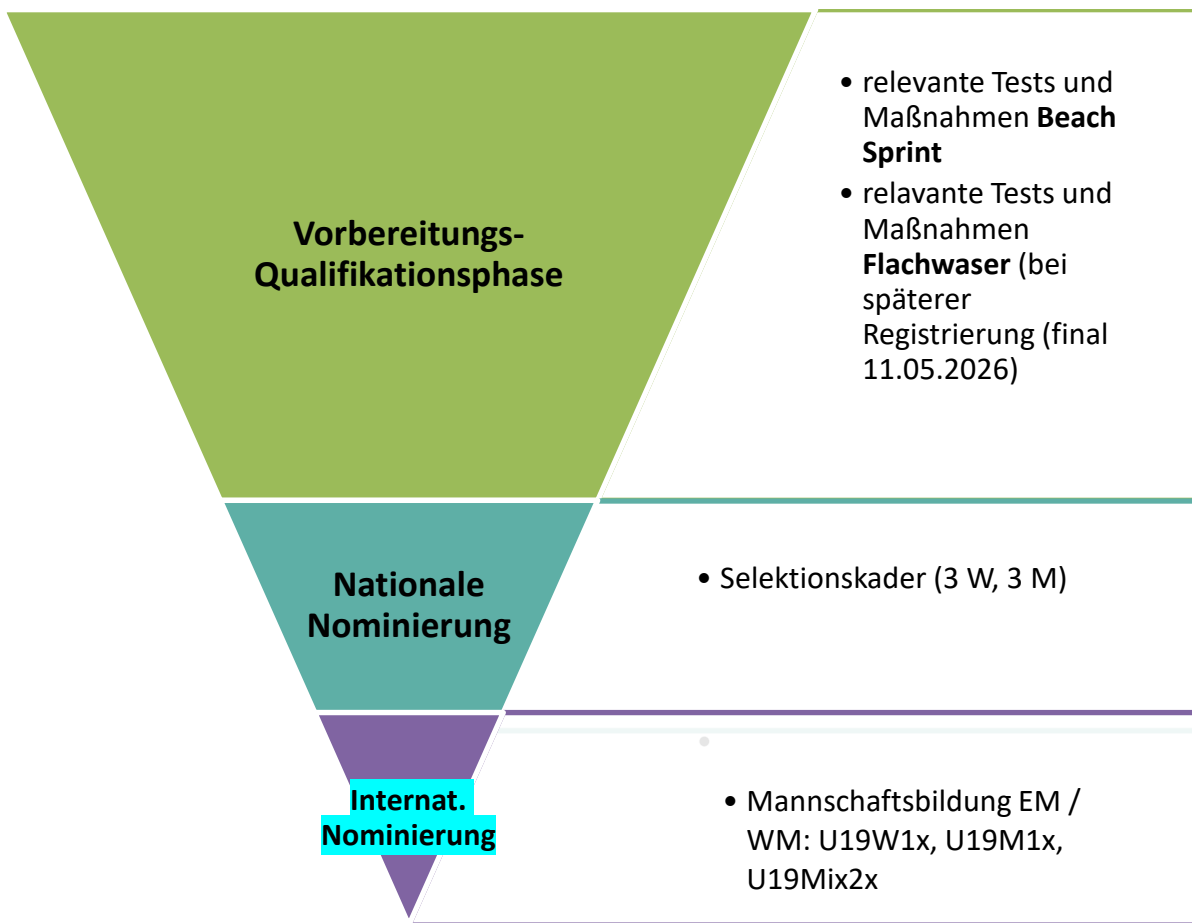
Vorbereitungs-Qualifikationsphase

- relevante Tests und Maßnahmen **Beach Sprint**
- relavante Tests und Maßnahmen **Flachwaser** (bei späterer Registrierung (final 11.05.2026)

Nationale Nominierung

- Selektionskader (3 W, 3 M)

Internat. Nominierung

- Mannschaftsbildung EM / WM: U19W1x, U19M1x, U19Mix2x